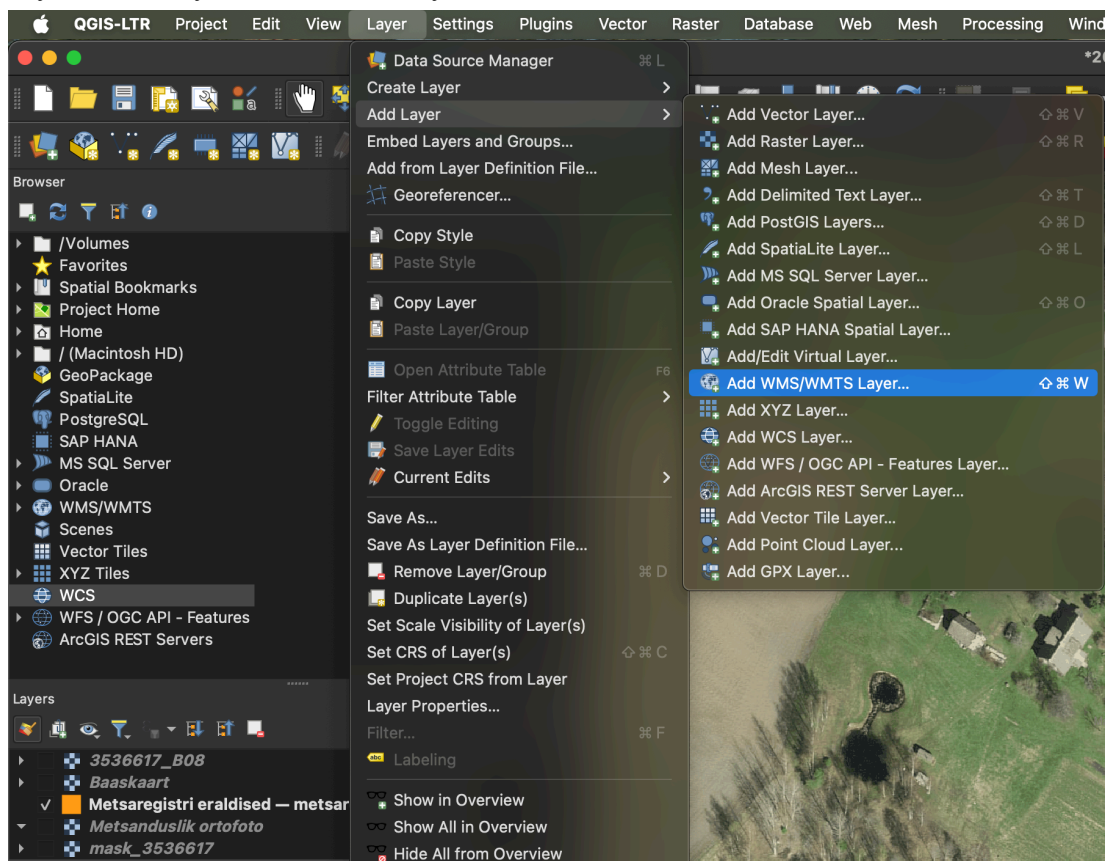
QGIS-LTR Project Edit View Layer Settings Plugins Vector Raster Database Web Mesh Processing Wind

*2

Browser

/Volumes
Favorites
Spatial Bookmarks
Project Home
Home
/ (Macintosh HD)
GeoPackage
SpatiaLite
PostgreSQL
SAP HANA
MS SQL Server
Oracle
WMS/WMTS
Scenes
Vector Tiles
XYZ Tiles
WCS
WFS / OGC API - Features
ArcGIS REST Servers

Layers

3536617_B08
Baaskaart
Metsaregistri eraldised — metsar
Metsanduslik ortofoto
mask_3536617

Data Source Manager ⌘L
Create Layer
Add Layer
Embed Layers and Groups...
Add from Layer Definition File...
Georeferencer...
Copy Style
Paste Style
Copy Layer
Paste Layer/Group
Open Attribute Table F6
Filter Attribute Table
Toggle Editing
Save Layer Edits
Current Edits
Save As...
Save As Layer Definition File...
Remove Layer/Group ⌘D
Duplicate Layer(s)
Set Scale Visibility of Layer(s)
Set CRS of Layer(s) ⇧⌘C
Set Project CRS from Layer
Layer Properties...
Filter... ⌘F
Labeling
Show in Overview
Show All in Overview
Hide All from Overview

Add Vector Layer... ⇧⌘V
Add Raster Layer... ⇧⌘R
Add Mesh Layer...
Add Delimited Text Layer... ⇧⌘T
Add PostGIS Layers... ⇧⌘D
Add SpatiaLite Layer... ⇧⌘L
Add MS SQL Server Layer...
Add Oracle Spatial Layer... ⇧⌘O
Add SAP HANA Spatial Layer...
Add/Edit Virtual Layer...
Add WMS/WMTS Layer... ⇧⌘W
Add XYZ Layer...
Add WCS Layer...
Add WFS / OGC API - Features Layer...
Add ArcGIS REST Server Layer...
Add Vector Tile Layer...
Add Point Cloud Layer...
Add GPX Layer...